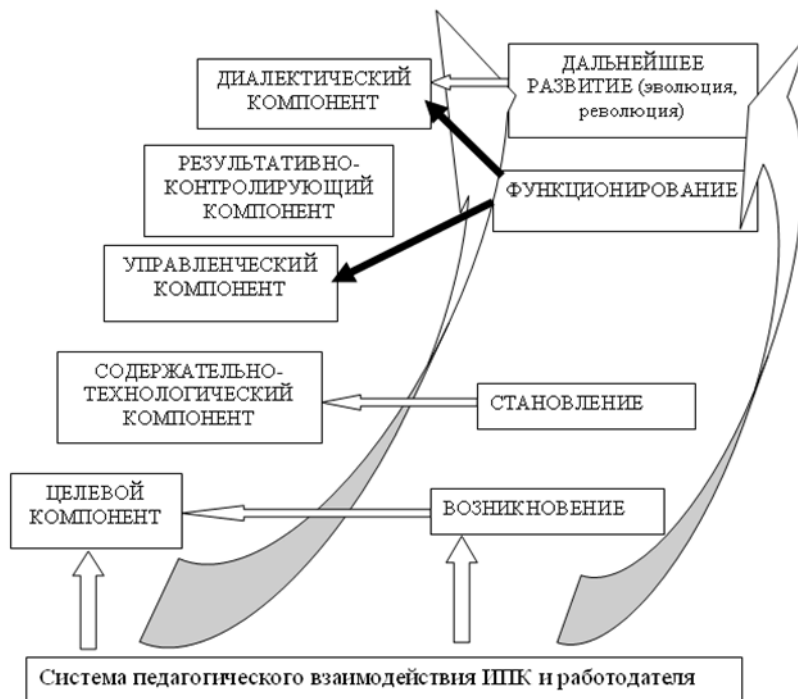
ДИАЛЕКТИЧЕСКИЙ КОМПОНЕНТ

ДАЛЬНЕЙШЕЕ РАЗВИТИЕ (эволюция, революция)

РЕЗУЛЬТАТИВНО-КОНТРОЛИРУЮЩИЙ КОМПОНЕНТ

ФУНКЦИОНИРОВАНИЕ

УПРАВЛЕНЧЕСКИЙ КОМПОНЕНТ

СОДЕРЖАТЕЛЬНО-ТЕХНОЛОГИЧЕСКИЙ КОМПОНЕНТ

СТАНОВЛЕНИЕ

ЦЕЛЕВОЙ КОМПОНЕНТ

ВОЗНИКНОВЕНИЕ

Система педагогического взаимодействия ППК и работодателя